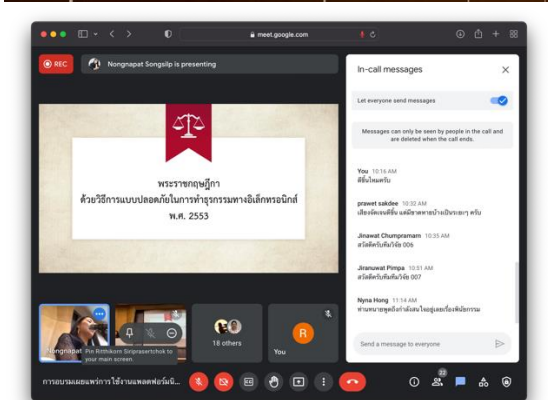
meet.google.com

REC

Nongnapat Songsilp is presenting

พระราชกฤษฎีกา
ว่าด้วยวิธีการแบบปลอดภัยในการทำธุรกรรมทางอิเล็กทรอนิกส์
พ.ศ. 2553

Nongnapat

Pin Ritthikorn Siripraserthchok to your main screen

18 others

R

You

การอบรมเผยแพร่การใช้งานแพลตฟอร์ม...

In-call messages

Let everyone send messages

Messages can only be seen by people in the call and are deleted when the call ends.

You 10:16 AM
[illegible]

prawet sakdee 10:32 AM
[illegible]

Jinawat Chumpramarn 10:35 AM
สวัสดีครับทีมวิจัย 006

Jiranuwat Pimpa 10:51 AM
สวัสดีครับทีมวิจัย 007

Nyna Hong 11:14 AM
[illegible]

Send a message to everyone

22